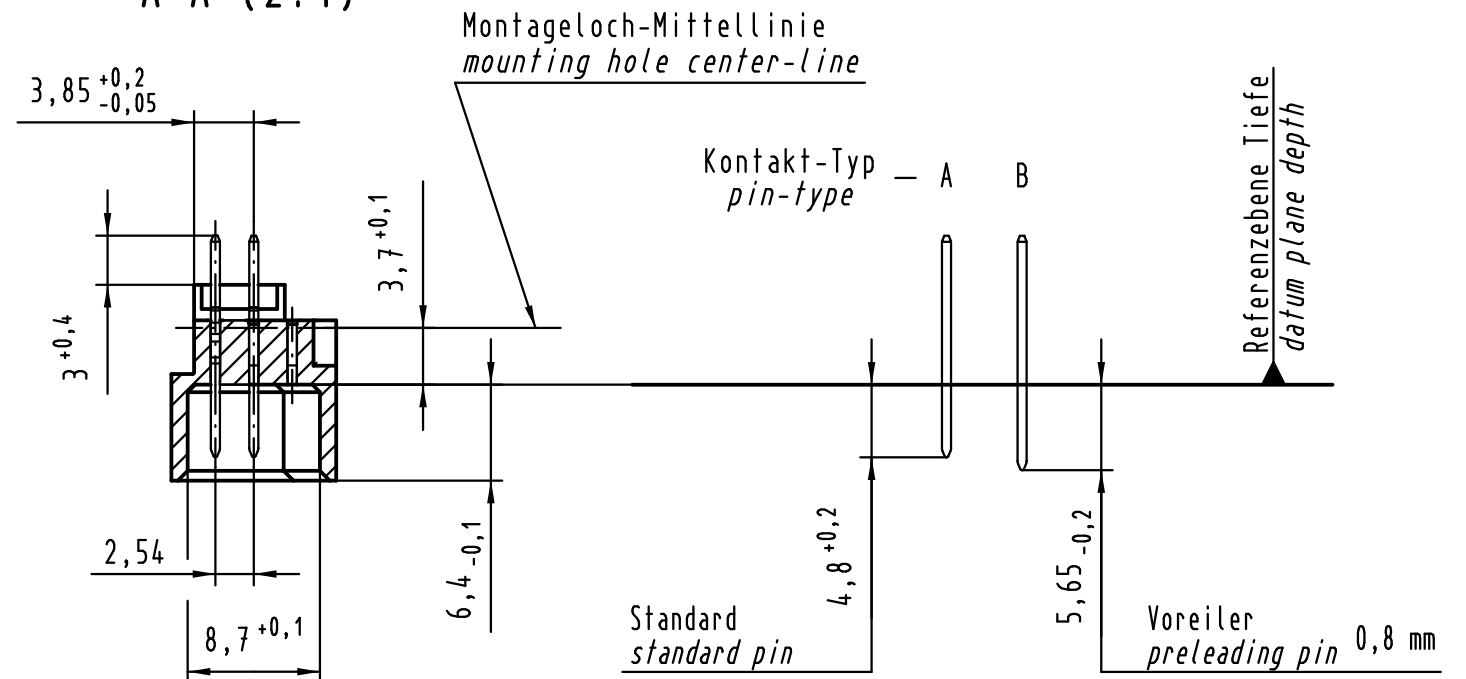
A-A (2:1)

Montageloch-Mittellinie
mounting hole center-line

$3,85^{+0,2}_{-0,05}$

Kontakt-Typ — A B
pin-type

Referenzebene Tiefe
datum plane depth

$3,7^{+0,1}$

$3^{+0,4}$

$2,54$

$6,4_{-0,1}$

$4,8^{+0,2}$

$5,65_{-0,2}$

$8,7^{+0,1}$

Standard
standard pin

Voreiler
preleading pin 0,8 mm